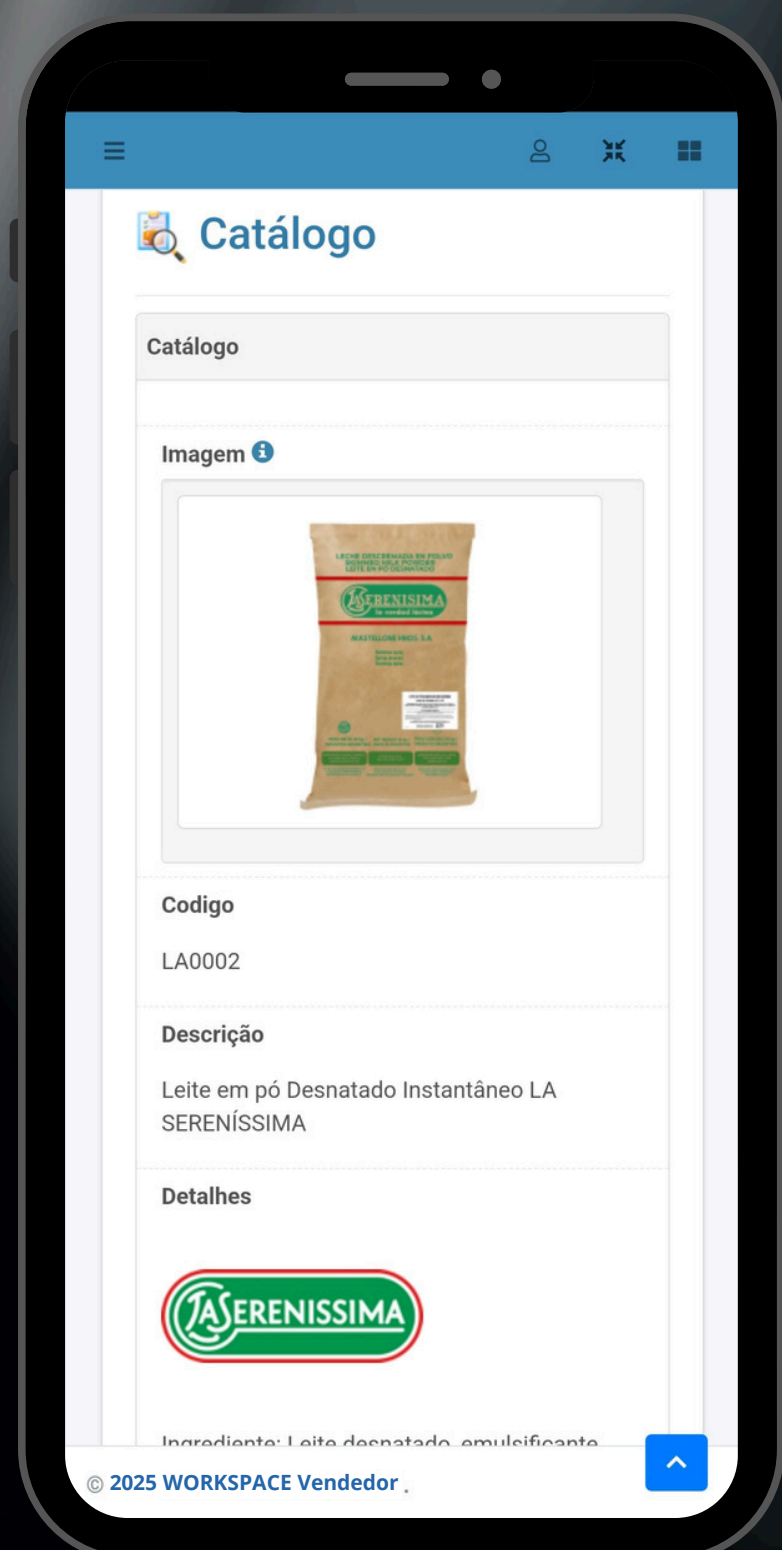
Catálogo

Catálogo

Imagem

LECHE DESCREMADA EN POLVO
SKIMMED MILK POWDER
LEITE EN PÓ DESNATADO
LA SERENISSIMA
la verdad láctea
MASTELLONE HNOS. S.A.

Codigo

LA0002

Descrição

Leite em pó Desnatado Instantâneo LA SERENÍSSIMA

Detalhes

LA SERENISSIMA

Ingrediente: Leite desnatado, emulsificante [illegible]

© 2025 WORKSPACE Vendedor .